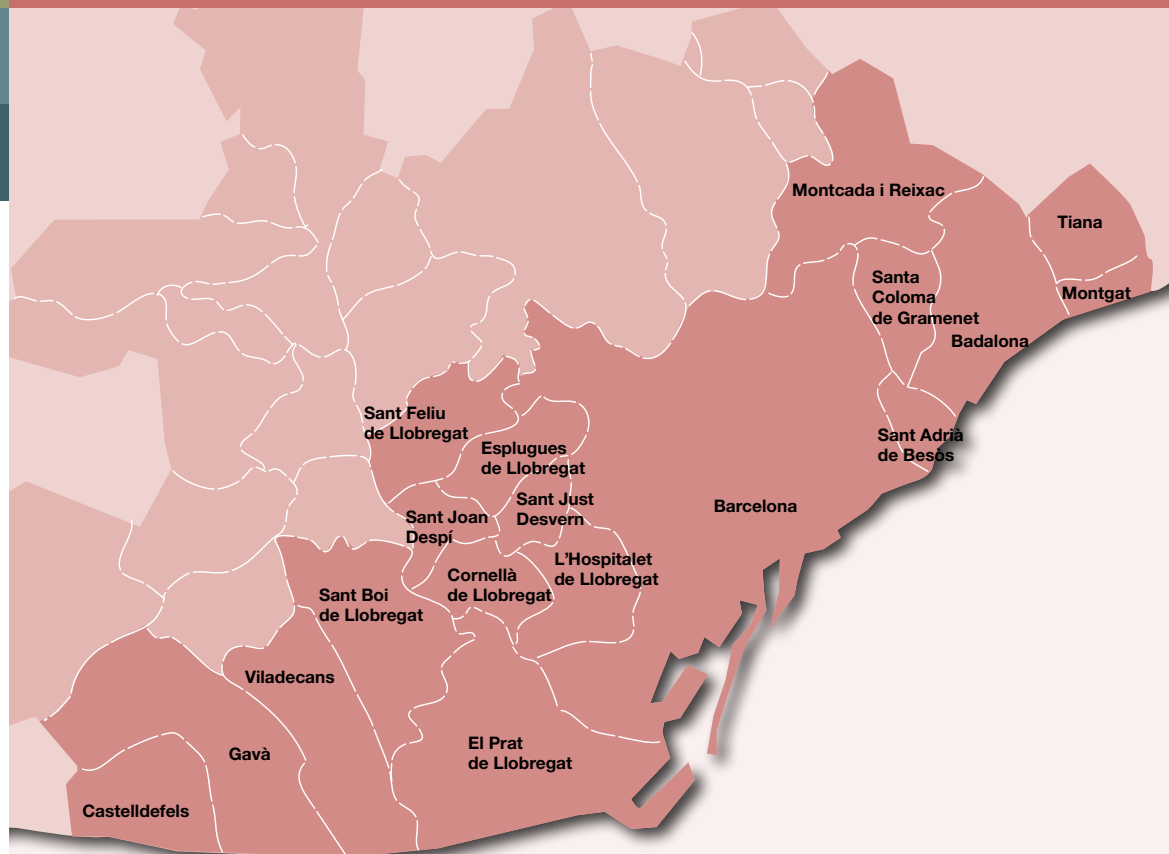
Montcada i Reixac

Tiana

Santa Coloma de Gramenet

Montgat

Badalona

Sant Feliu de Llobregat

Esplugues de Llobregat

Sant Adrià de Besòs

Sant Just Desvern

Sant Joan Despí

Barcelona

L'Hospitalet de Llobregat

Cornellà de Llobregat

Sant Boi de Llobregat

Viladecans

Gavà

El Prat de Llobregat

Castelldefels